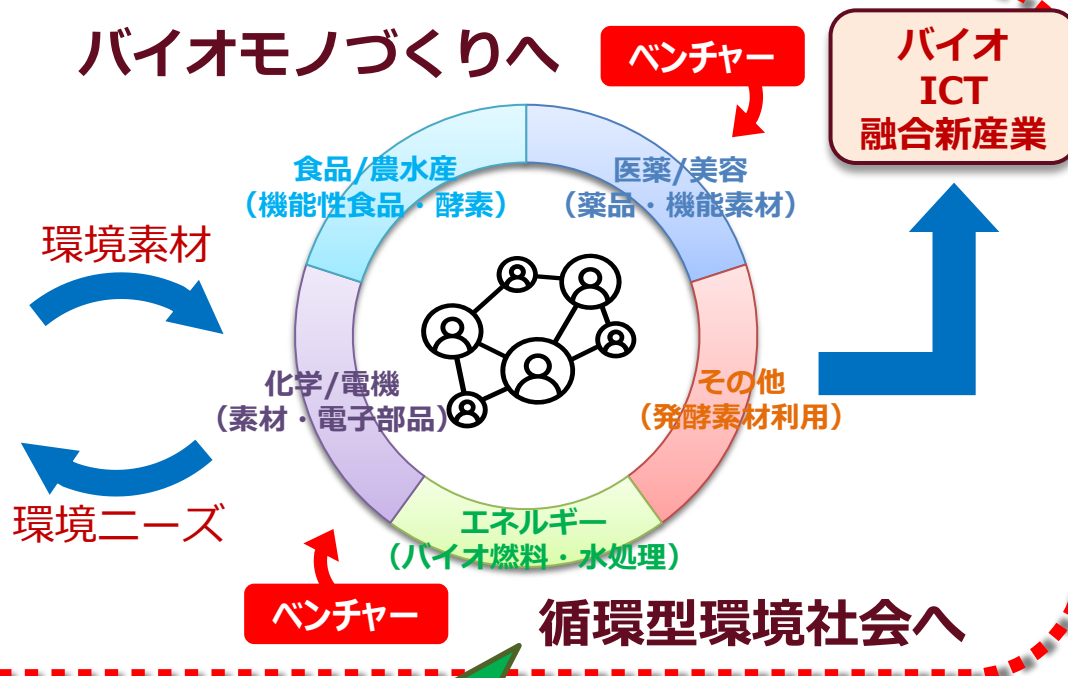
バイオモノづくりへ

ベンチャー

バイオ
ICT
融合新産業

食品/農水産
（機能性食品・酵素）

医薬/美容
（薬品・機能素材）

環境素材

化学/電機
（素材・電子部品）

その他
（発酵素材利用）

環境ニーズ

エネルギー
（バイオ燃料・水処理）

ベンチャー

循環型環境社会へ